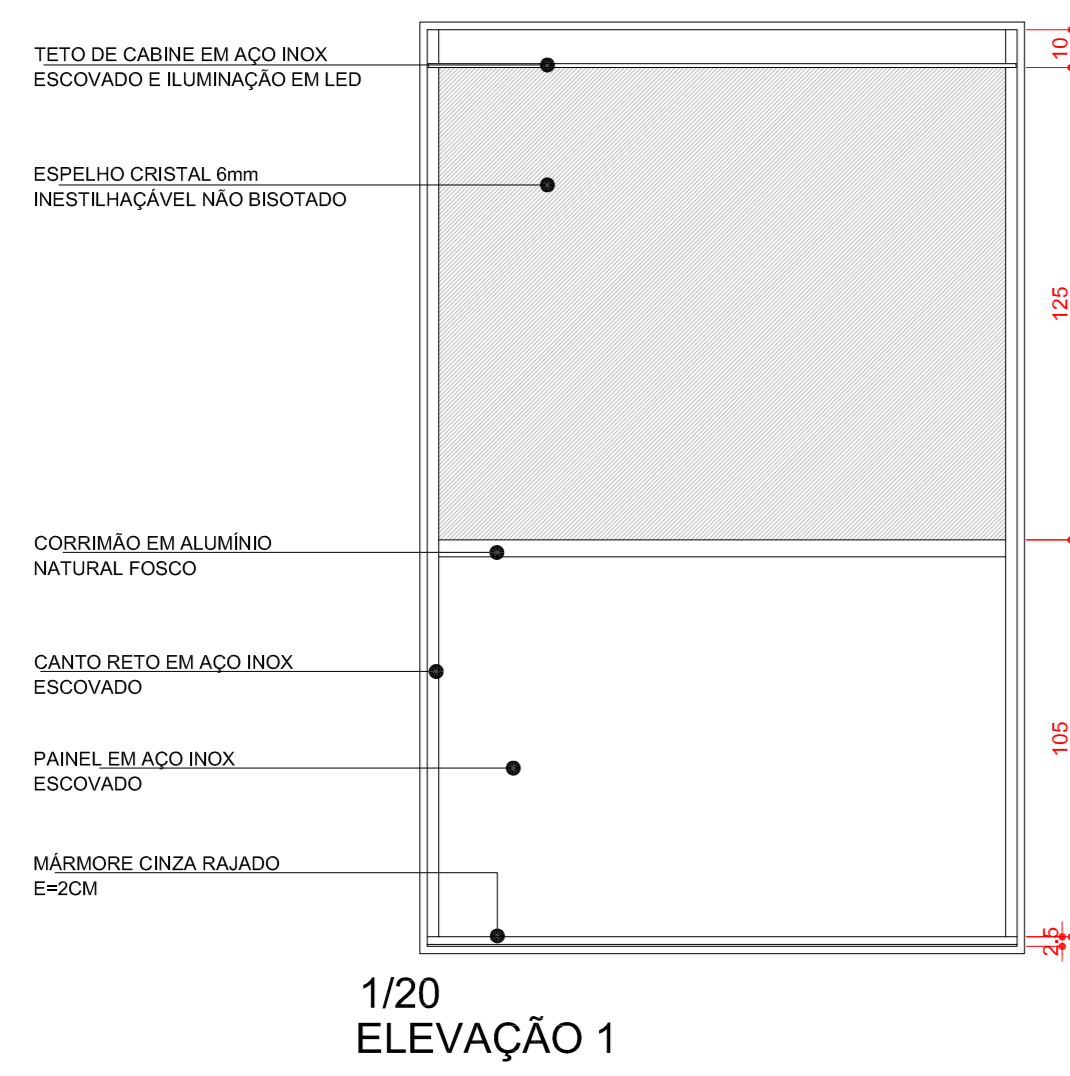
TETO DE CABINE EM AÇO INOX
ESCOVADO E ILUMINAÇÃO EM LED

ESPELHO CRISTAL 6mm
INESTILHAÇÁVEL NÃO BISOTADO

CORRIMÃO EM ALUMÍNIO
NATURAL FOSCO

CANTO RETO EM AÇO INOX
ESCOVADO

PAINEL EM AÇO INOX
ESCOVADO

MÁRMORE CINZA RAJADO
E=2CM

10
125
105
2,5

1/20
ELEVAÇÃO 1